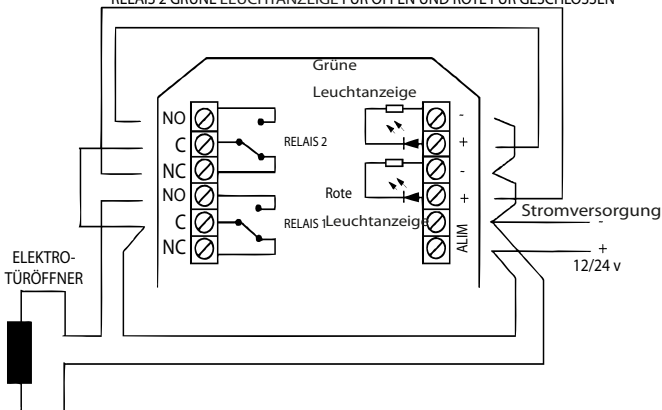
RELAIS 2 GRÜNE LEUCHTANZEIGE FÜR OFFEN UND ROTE FÜR GESCHLOSSEN

Grüne
Leuchtanzeige

NO
C
NC
NO
C
NC

RELAIS 2
RELAIS 1

Rote
Leuchtanzeige

-
+
-
+
ALIM

Stromversorgung
-
+
12/24 v

ELEKTRO-
TÜRÖFFNER